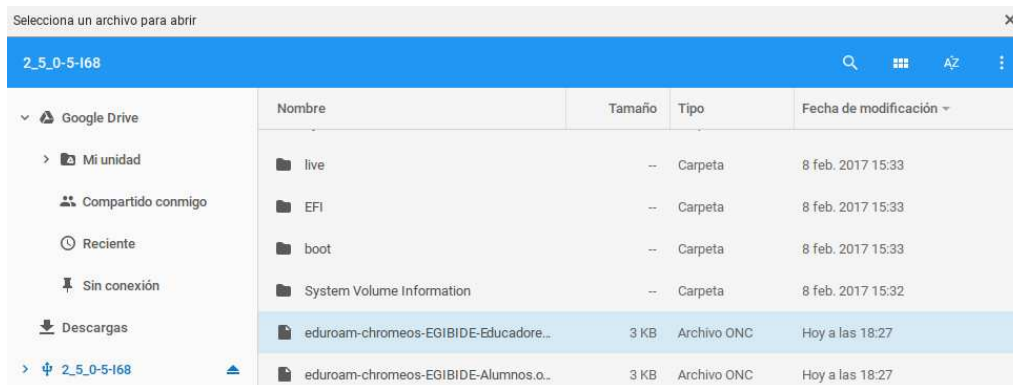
Selecciona un archivo para abrir

2_5_0-5-I68

AZ

Google Drive

Mi unidad

Compartido conmigo

Reciente

Sin conexión

Descargas

2_5_0-5-I68

| Nombre | Tamaño | Tipo | Fecha de modificación |
|---|---|---|---|
| live | -- | Carpeta | 8 feb. 2017 15:33 |
| EFI | -- | Carpeta | 8 feb. 2017 15:33 |
| boot | -- | Carpeta | 8 feb. 2017 15:33 |
| System Volume Information | -- | Carpeta | 8 feb. 2017 15:32 |
| eduroam-chromeos-EGIBIDE-Educadore... | 3 KB | Archivo ONC | Hoy a las 18:27 |
| eduroam-chromeos-EGIBIDE-Alumnos.o... | 3 KB | Archivo ONC | Hoy a las 18:27 |